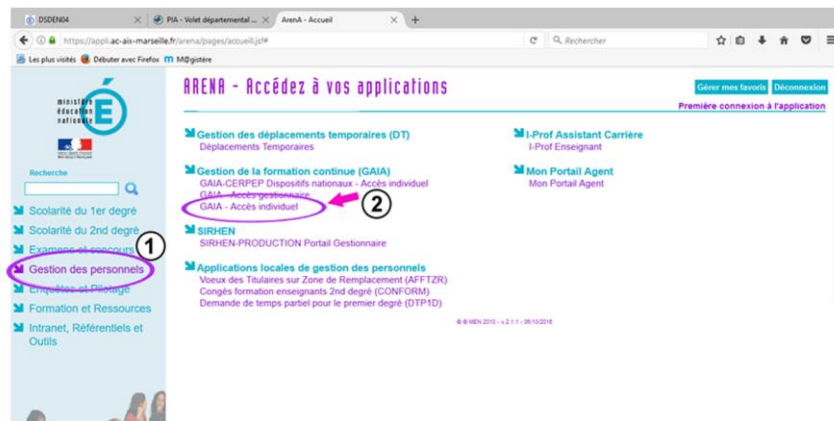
DSDEN04
PIA - Volet départemental ...
ArenA - Accueil
https://appli.ac-aix-marseille.fr/arena/pages/accueil.jsf#
Rechercher
Les plus visités
Débuter avec Firefox
M@gistère

ministère éducation nationale

Recherche

Scolarité du 1er degré
Scolarité du 2nd degré
Examens et concours
Gestion des personnels
Enquêtes et Pilotage
Formation et Ressources
Intranet, Référentiels et Outils

ARENA - Accédez à vos applications
Gérer mes favoris
Déconnexion
Première connexion à l'application

Gestion des déplacements temporaires (DT)
Déplacements Temporaires

Gestion de la formation continue (GAIA)
GAIA-CERPEP Dispositifs nationaux - Accès individuel
GAIA - Accès gestionnaire
GAIA - Accès individuel

SIRHEN
SIRHEN-PRODUCTION Portail Gestionnaire

Applications locales de gestion des personnels
Voeux des Titulaires sur Zone de Remplacement (AFFTZR)
Congés formation enseignants 2nd degré (CONFORM)
Demande de temps partiel pour le premier degré (DTP1D)

I-Prof Assistant Carrière
I-Prof Enseignant

Mon Portail Agent
Mon Portail Agent

1
2

© MEN 2010 - v.2.1.1 - 06/10/2016